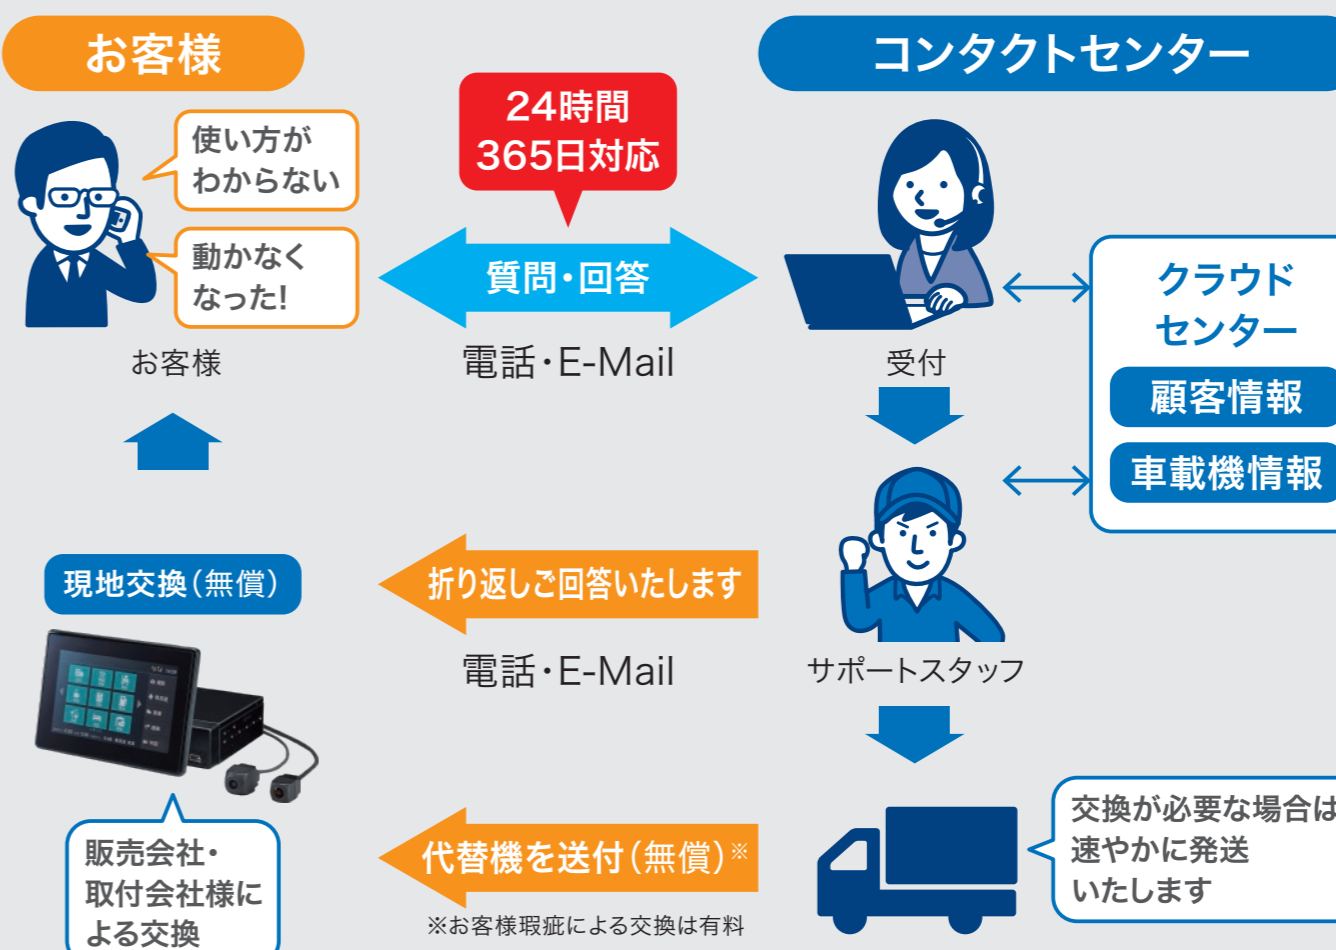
お客様

コンタクトセンター

使い方がわからない

動かなくなった!

お客様

24時間
365日対応

質問・回答

電話・E-Mail

受付

クラウドセンター

顧客情報

車載機情報

現地交換(無償)

折り返しご回答いたします

電話・E-Mail

サポートスタッフ

販売会社・取付会社様による交換

代替機を送付(無償)※

※お客様瑕疵による交換は有料

交換が必要な場合は速やかに発送いたします